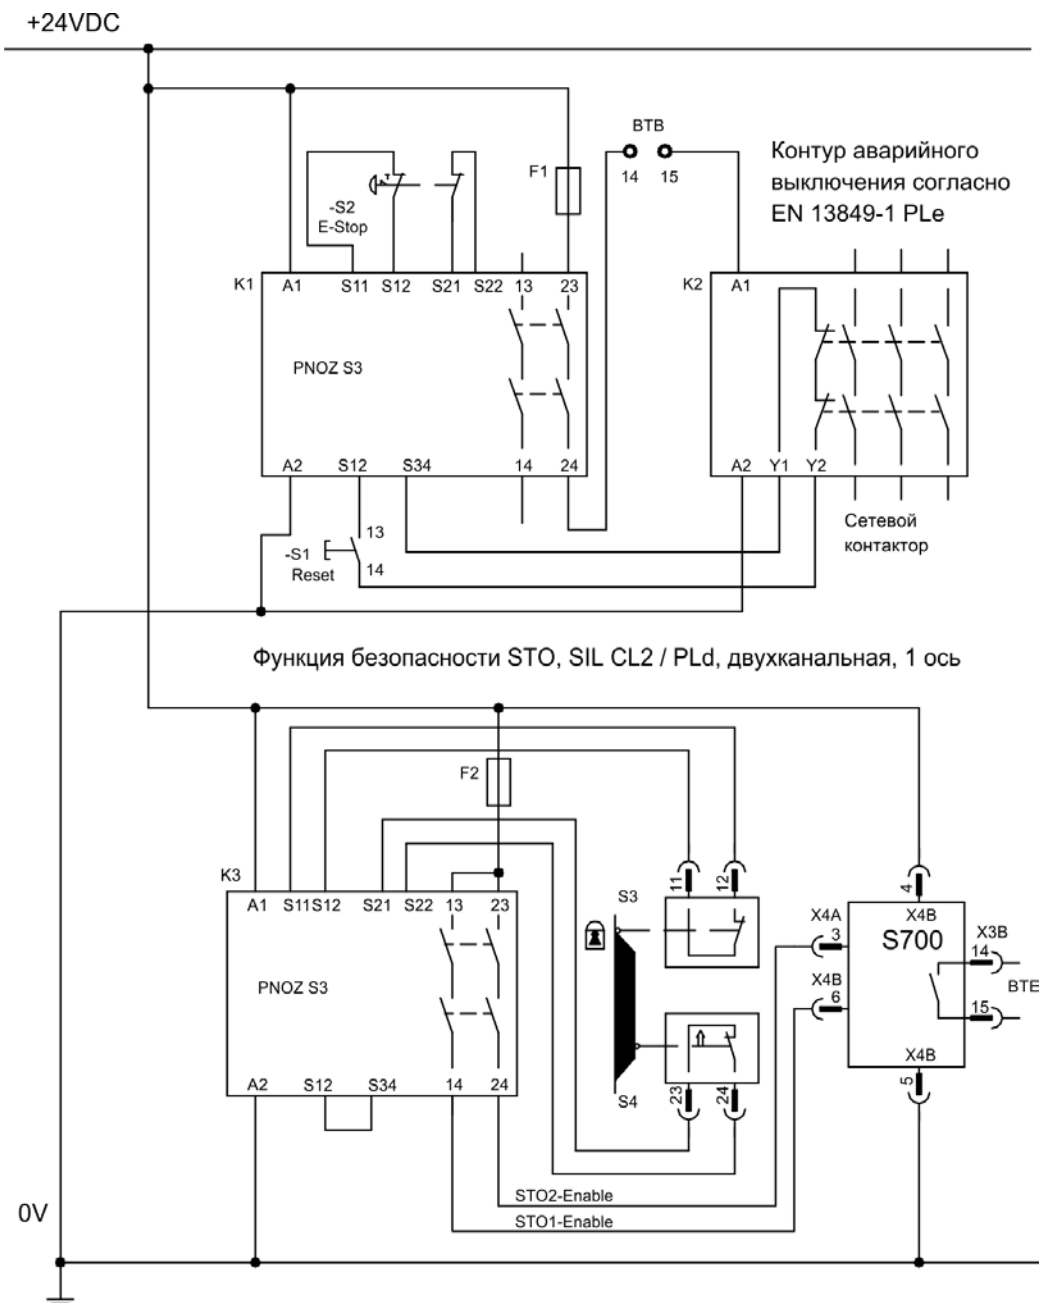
+24VDC

BTB
14 15

Контур аварийного выключения согласно EN 13849-1 PLe

F1

-S2
E-Stop

K1 A1 S11 S12 S21 S22 13 23

PNOZ S3

A2 S12 S34 14 24

K2 A1

A2 Y1 Y2

Сетевой контактор

13
-S1
Reset
14

Функция безопасности STO, SIL CL2 / PLd, двухканальная, 1 ось

F2

K3
A1 S11S12 S21 S22 13 23

PNOZ S3

A2 S12 S34 14 24

S3
11 12

S4
23 24

X4A
3
X4B
6

4
X4B
S700
X4B
5

X3B
14
15
BTE

STO2-Enable
STO1-Enable

0V